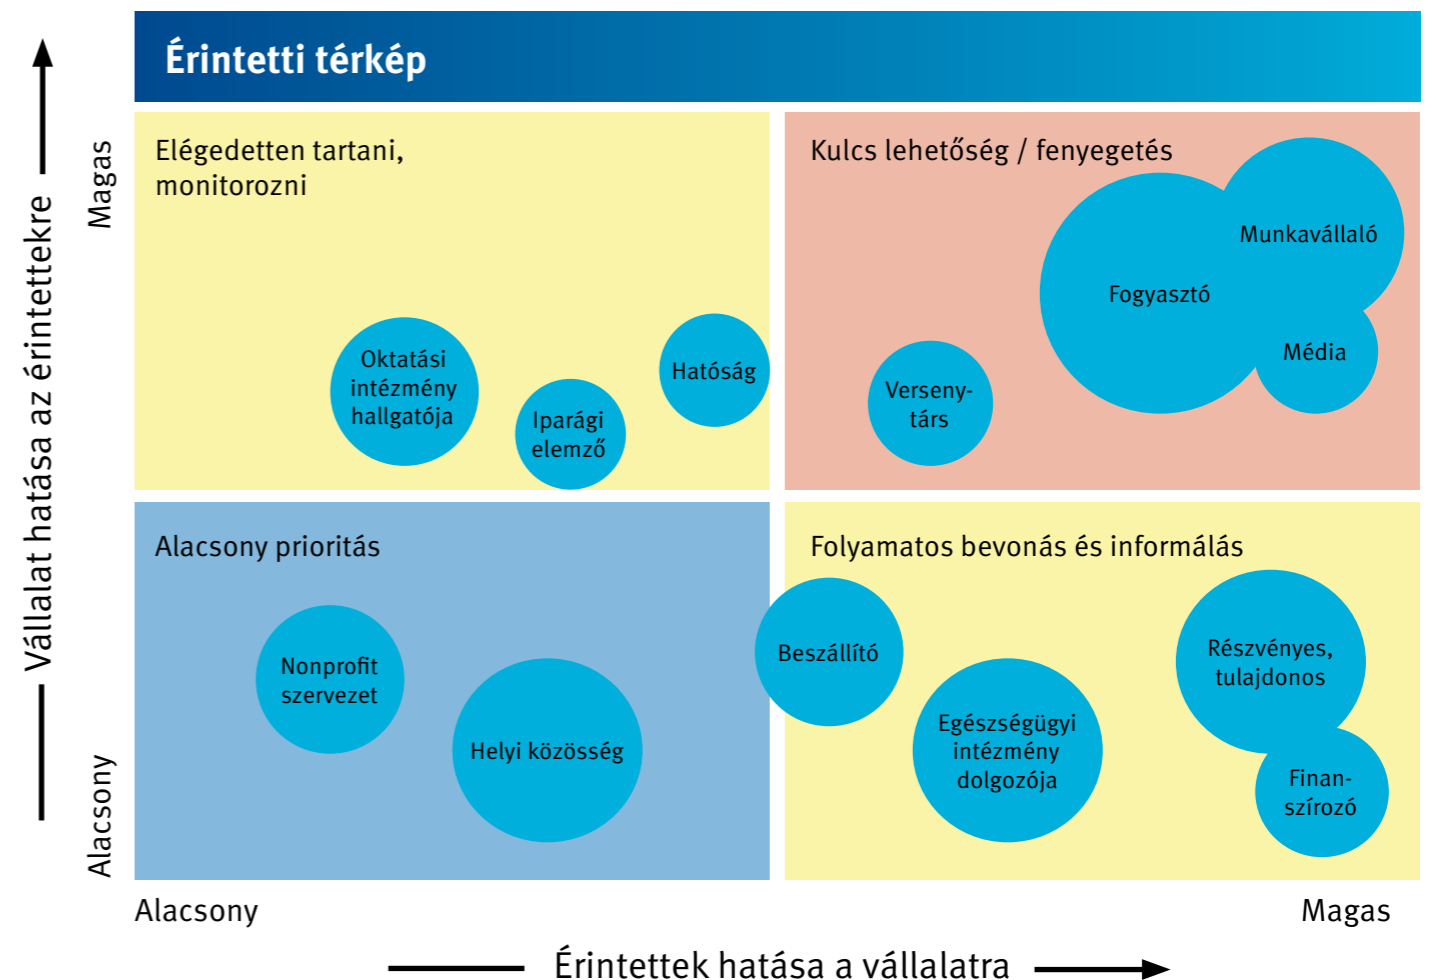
Érintetti térkép

Vállalat hatása az érintettekre

Magas

Elégedetten tartani, monitorozni

Oktatási intézmény hallgatója

Iparági elemző

Hatóság

Kulcs lehetőség / fenyegetés

Munkavállaló

Fogyasztó

Média

Verseny-társ

Alacsony

Alacsony prioritás

Nonprofit szervezet

Helyi közösség

Folyamatos bevonás és informálás

Beszállító

Egészségügyi intézmény dolgozója

Részvényes, tulajdonos

Finan-szírozó

Alacsony

Magas

Érintettek hatása a vállalatra